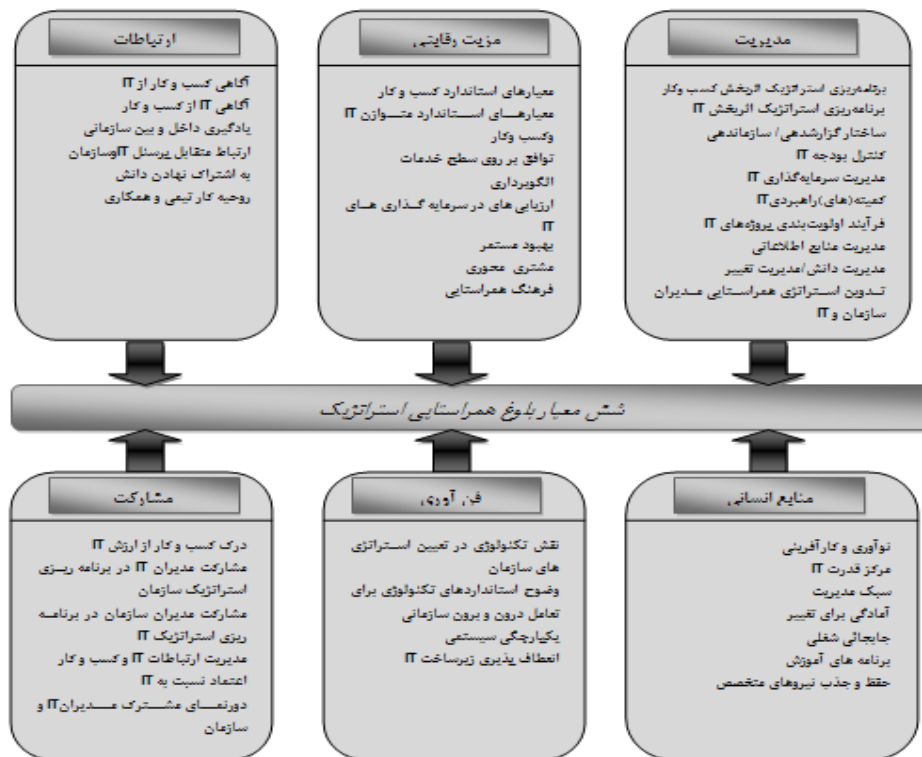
مدیریت

برنامه‌ریزی استراتژیک اثربخش کسب وکار
برنامه‌ریزی استراتژیک اثربخش IT
ساختار گزارشدهی/ سازماندهی
کنترل بودجه IT
مدیریت سرمایه‌گذاری IT
کمیته(های) راهبردی IT
فرآیند اولویت‌بندی پروژه‌های IT
مدیریت منابع اطلاعاتی
مدیریت دانش/مدیریت تغییر
تدوین استراتژی همراستایی مدیران سازمان و IT

مزیت رقابتی

معیارهای استاندارد کسب و کار
معیارهای استاندارد متوازن IT وکسب وکار
توافق بر روی سطح خدمات
الگوبرداری
ارزیابی های در سرمایه گذاری های IT
بهبود مستمر
مشتری محوری
فرهنگ همراستایی

ارتباطات

آگاهی کسب و کار از IT
آگاهی IT از کسب و کار
یادگیری داخل و بین سازمانی
ارتباط متقابل پرسنل ITوسازمان
به اشتراک نهادن دانش
روحیه کار تیمی و همکاری

شش معیار بلوغ همراستایی استراتژیک

منابع انسانی

نوآوری و کارآفرینی
مرکز قدرت IT
سبک مدیریت
آمادگی برای تغییر
جابجائی شغلی
برنامه های آموزش
حفظ و جذب نیروهای متخصص

فن آوری

نقش تکنولوژی در تعیین استراتژی های سازمان
وضوح استانداردهای تکنولوژی برای تعامل درون و برون سازمانی
یکپارچگی سیستمی
انعطاف پذیری زیرساخت IT

مشارکت

درک کسب و کار از ارزش IT
مشارکت مدیران IT در برنامه ریزی استراتژیک سازمان
مشارکت مدیران سازمان در برنامه ریزی استراتژیک IT
مدیریت ارتباطات IT وکسب و کار
اعتماد نسبت به IT
دورنمای مشترک مدیرانIT و سازمان